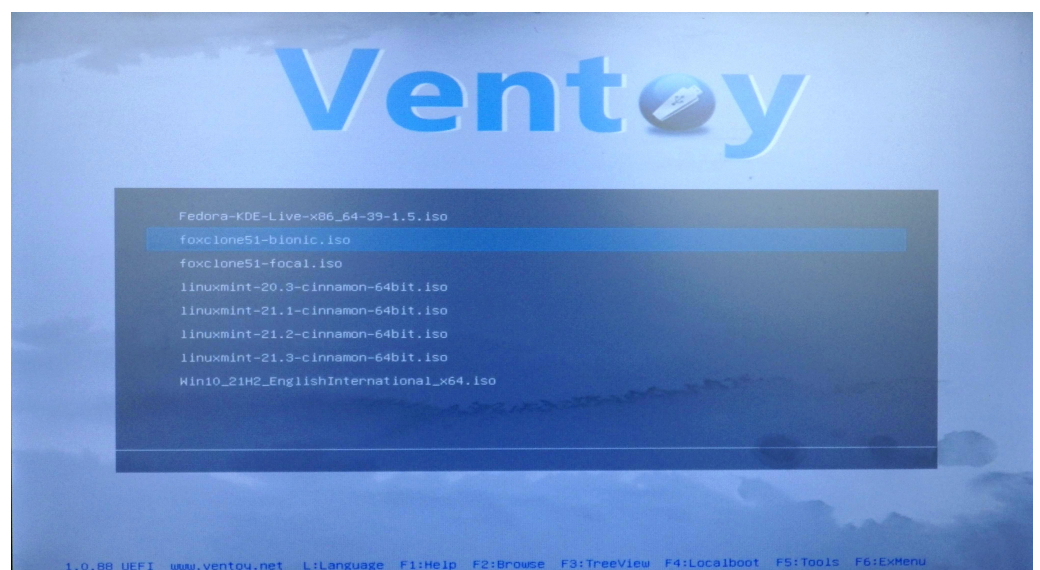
Ventoy

Fedora-KDE-Live-x86_64-39-1.5.iso
foxclone51-bionic.iso
foxclone51-focal.iso
linuxmint-20.3-cinnamon-64bit.iso
linuxmint-21.1-cinnamon-64bit.iso
linuxmint-21.2-cinnamon-64bit.iso
linuxmint-21.3-cinnamon-64bit.iso
Win10_21H2_EnglishInternational_x64.iso

1.0.88 UEFI www.ventoy.net L:Language F1:Help F2:Browse F3:TreeView F4:Localboot F5:Tools F6:ExMenu